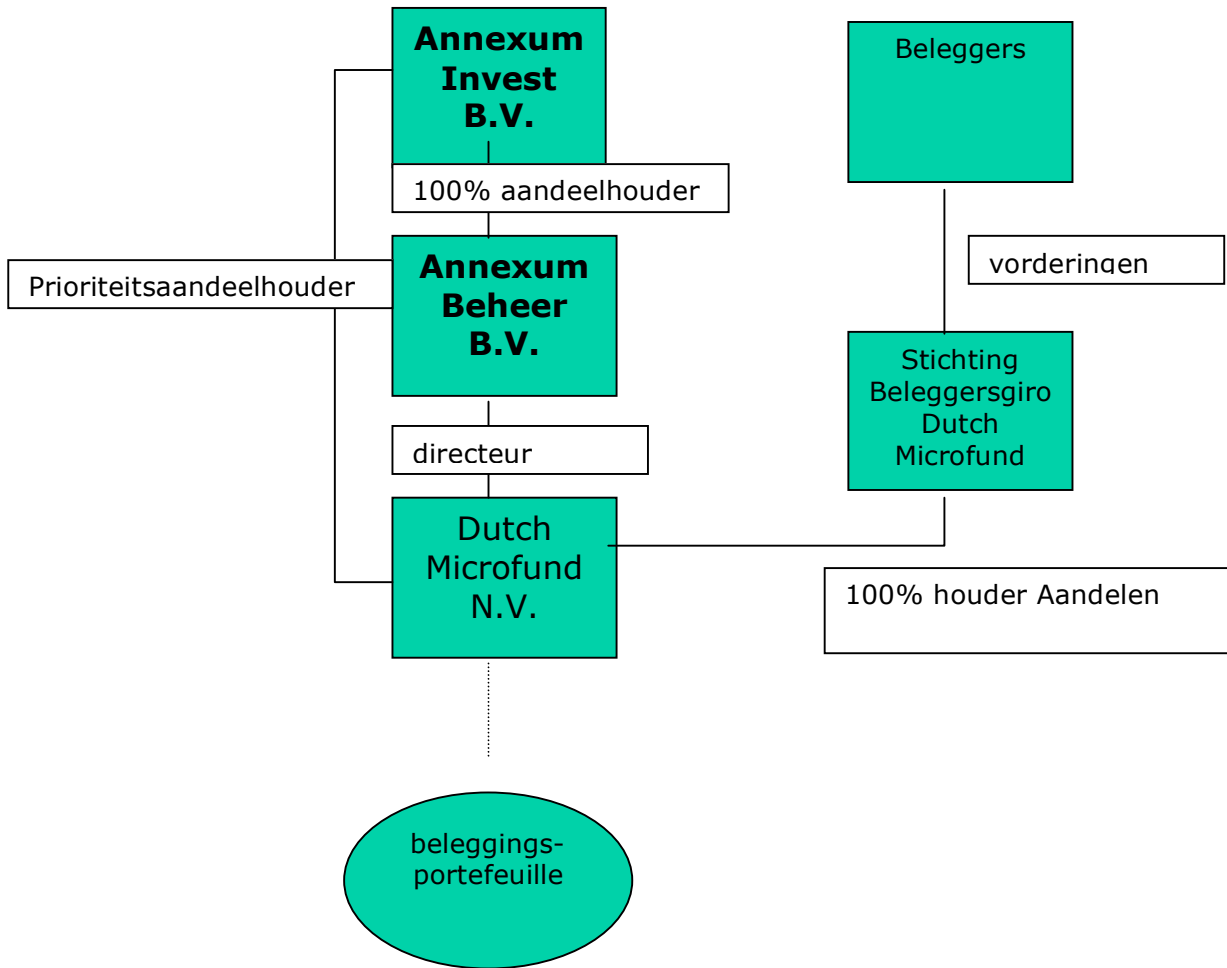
Annexum Invest B.V.

100% aandeelhouder

Prioriteitsaandeelhouder

Annexum Beheer B.V.

directeur

Dutch Microfund N.V.

beleggings-portefeuille

Beleggers

vorderingen

Stichting Beleggersgiro Dutch Microfund

100% houder Aandelen